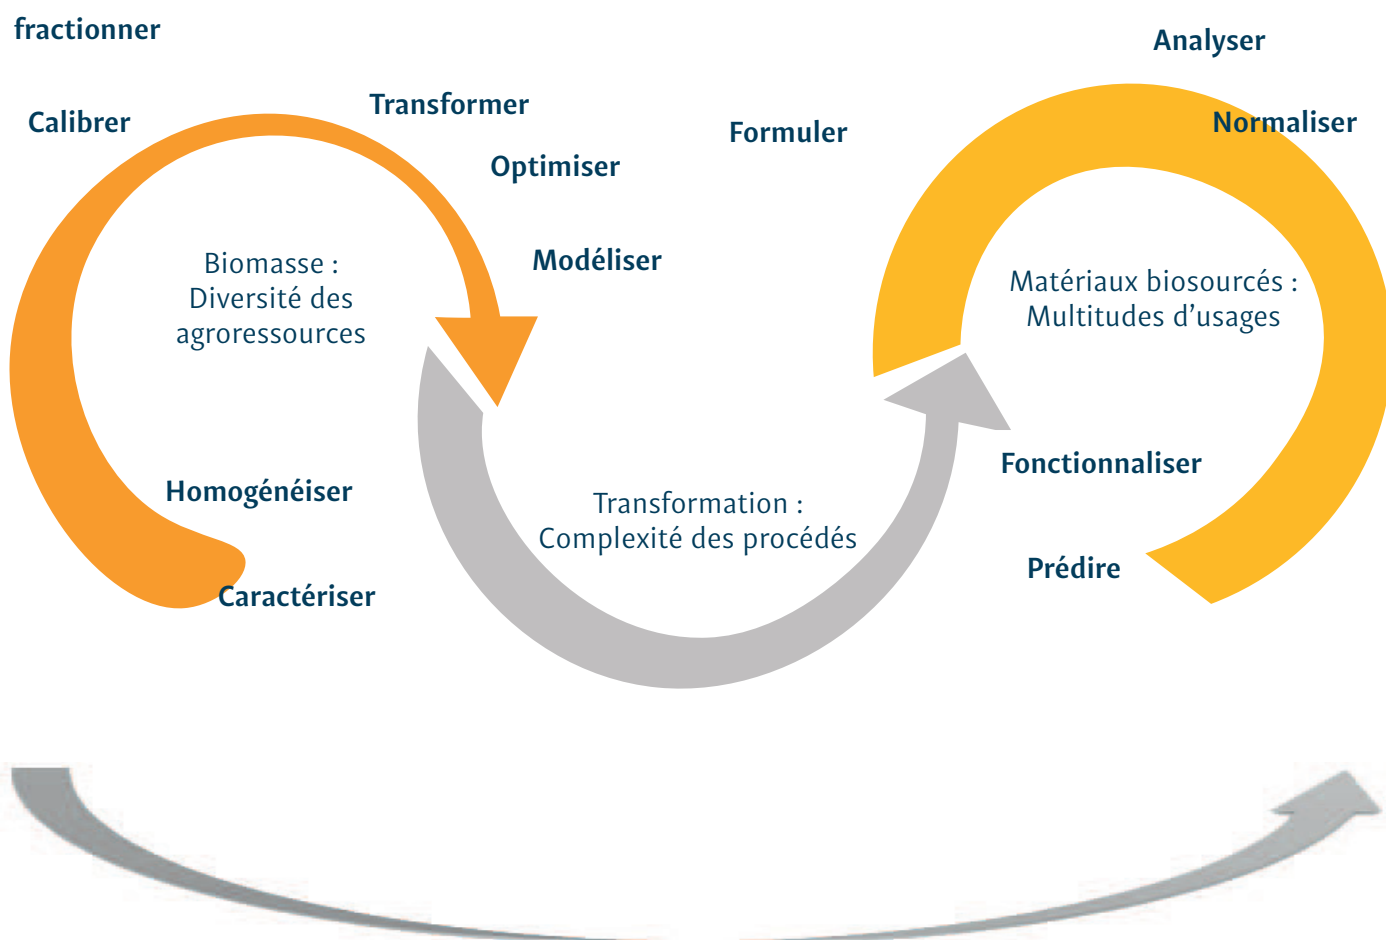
fractionner

Calibrer

Transformer

Optimiser

Modéliser

Biomasse :
Diversité des agroressources

Homogénéiser

Caractériser

Formuler

Transformation :
Complexité des procédés

Analyser

Normaliser

Matériaux biosourcés :
Multitudes d'usages

Fonctionnaliser

Prédire